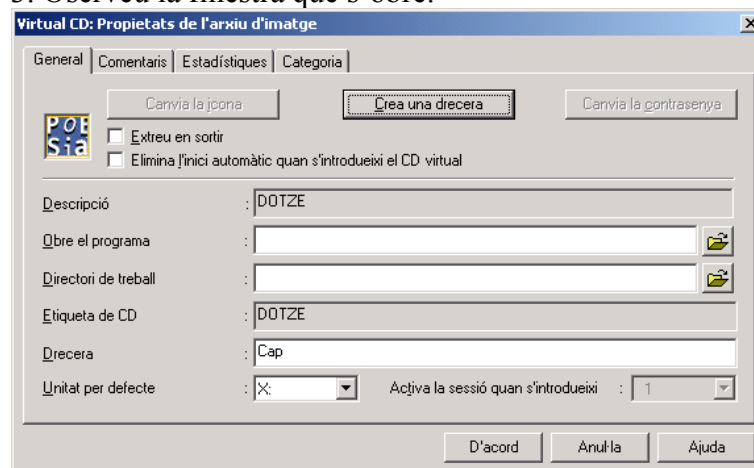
3. Observeu la finestra que s'obre.

Virtual CD: Propietats de l'arxiu d'imatge

General | Comentaris | Estadístiques | Categoria

Canvia la icona
Crea una drecera
Canvia la contrasenya

POE
Sia

Extreu en sortir
Elimina l'inici automàtic quan s'introdueixi el CD virtual

Descripció : DOTZE
Obre el programa :
Directori de treball :
Etiqueta de CD : DOTZE
Drecera : Cap
Unitat per defecte : X:
Activa la sessió quan s'introdueixi : 1

D'acord
Anul·la
Ajuda